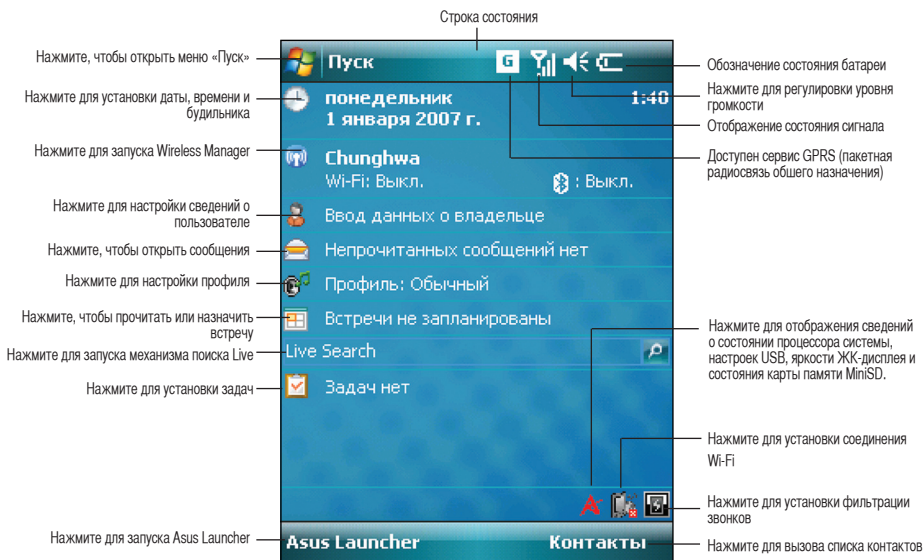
Строка состояния

Нажмите, чтобы открыть меню «Пуск»

Нажмите для установки даты, времени и будильника

Нажмите для запуска Wireless Manager

Нажмите для настройки сведений о пользователе

Нажмите, чтобы открыть сообщения

Нажмите для настройки профиля

Нажмите, чтобы прочитать или назначить встречу

Нажмите для запуска механизма поиска Live

Нажмите для установки задач

Нажмите для запуска Asus Launcher

Пуск

G

1:40

понедельник
1 января 2007 г.

Chunghwa
Wi-Fi: Выкл.

: Выкл.

Ввод данных о владельце

Непрочитанных сообщений нет

Профиль: Обычный

Встречи не запланированы

Live Search

Задач нет

Asus Launcher

Контакты

Обозначение состояния батареи

Нажмите для регулировки уровня громкости

Отображение состояния сигнала

Доступен сервис GPRS (пакетная радиосвязь общего назначения)

Нажмите для отображения сведений о состоянии процессора системы, настроек USB, яркости ЖК-дисплея и состояния карты памяти MiniSD.

Нажмите для установки соединения Wi-Fi

Нажмите для установки фильтрации звонков

Нажмите для вызова списка контактов